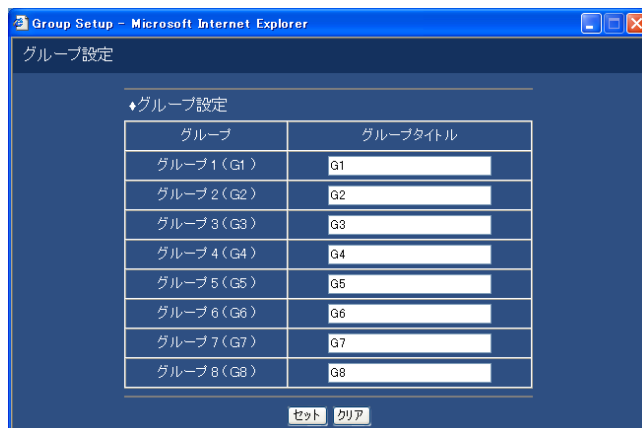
Group Setup - Microsoft Internet Explorer

グループ設定

♦グループ設定

| グループ | グループタイトル |
|---|---|
| グループ１（G1） | G1 |
| グループ２（G2） | G2 |
| グループ３（G3） | G3 |
| グループ４（G4） | G4 |
| グループ５（G5） | G5 |
| グループ６（G6） | G6 |
| グループ７（G7） | G7 |
| グループ８（G8） | G8 |

セット　クリア